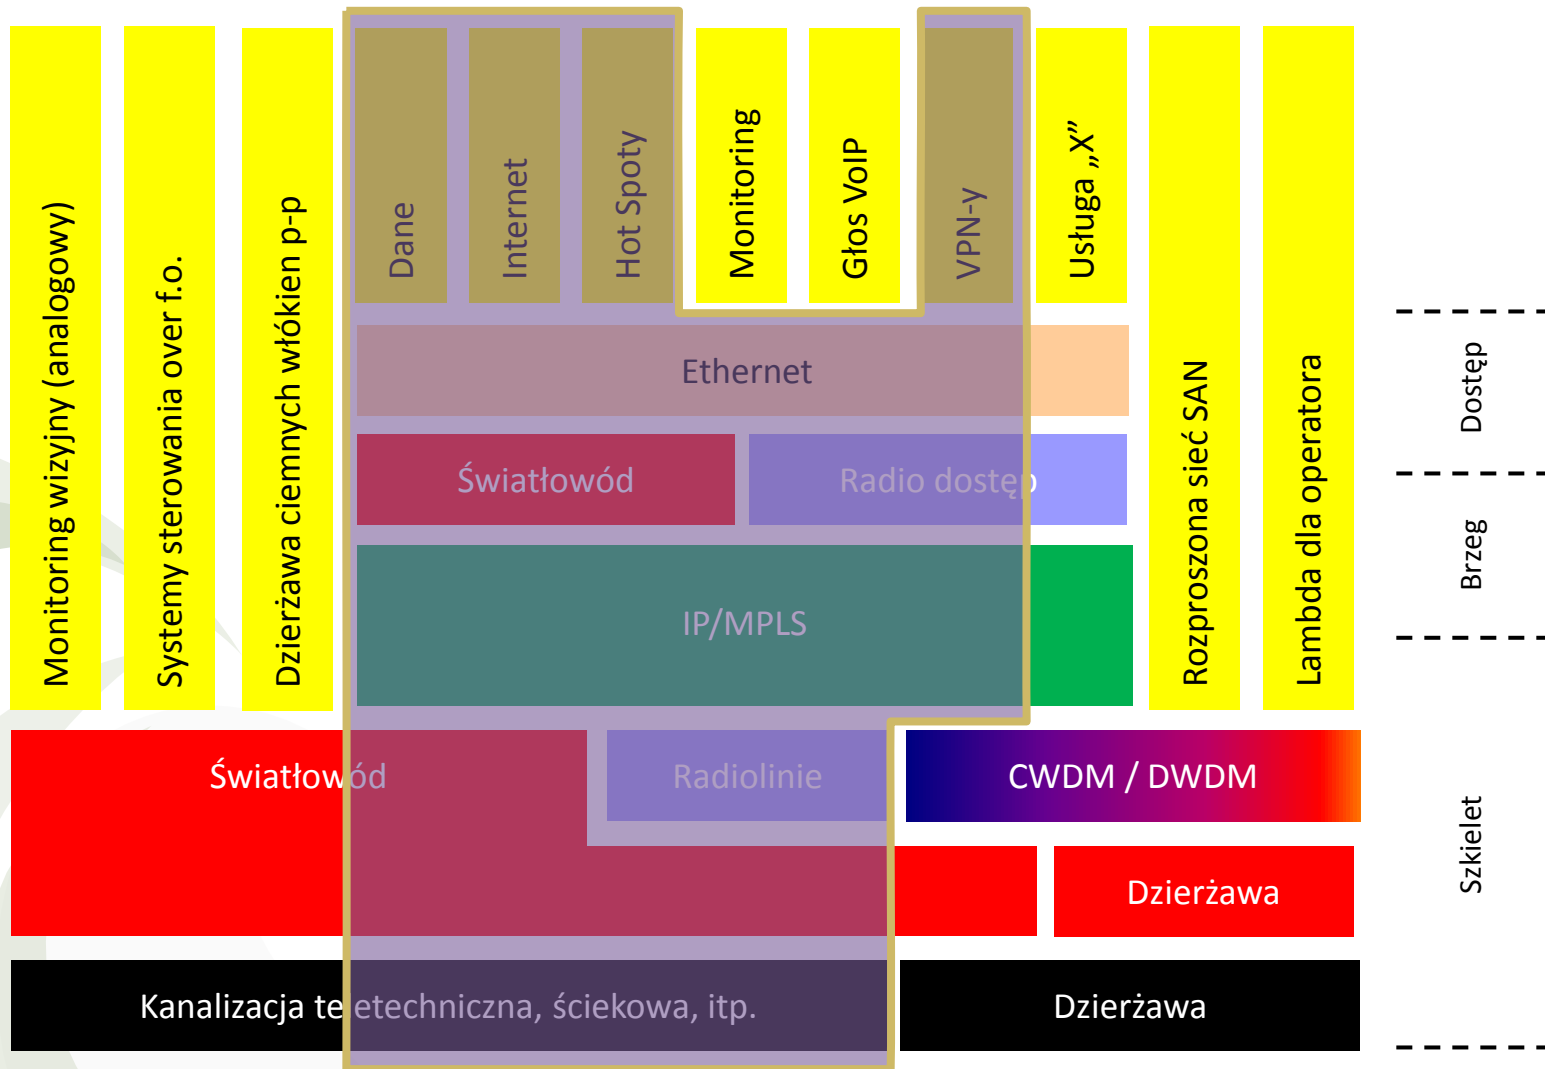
Monitoring wizyjny (analogowy)

Systemy sterowania over f.o.

Dzierżawa ciemnych włókien p-p

Dane

Internet

Hot Spoty

Monitoring

Głos VoIP

VPN-y

Usługa „X”

Rozproszona sieć SAN

Lambda dla operatora

Ethernet

Światłowód

Radio dostęp

IP/MPLS

Światłowód

Radiolinie

CWDM / DWDM

Dzierżawa

Kanalizacja teletechniczna, ściekowa, itp.

Dzierżawa

Dostęp

Brzeg

Szkielet